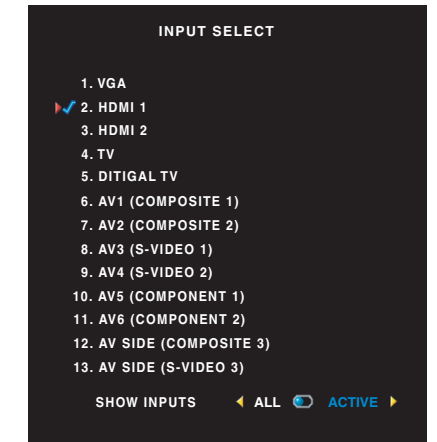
INPUT SELECT

1. VGA
2. HDMI 1
3. HDMI 2
4. TV
5. DITIGAL TV
6. AV1 (COMPOSITE 1)
7. AV2 (COMPOSITE 2)
8. AV3 (S-VIDEO 1)
9. AV4 (S-VIDEO 2)
10. AV5 (COMPONENT 1)
11. AV6 (COMPONENT 2)
12. AV SIDE (COMPOSITE 3)
13. AV SIDE (S-VIDEO 3)

SHOW INPUTS ◀ ALL ACTIVE ▶